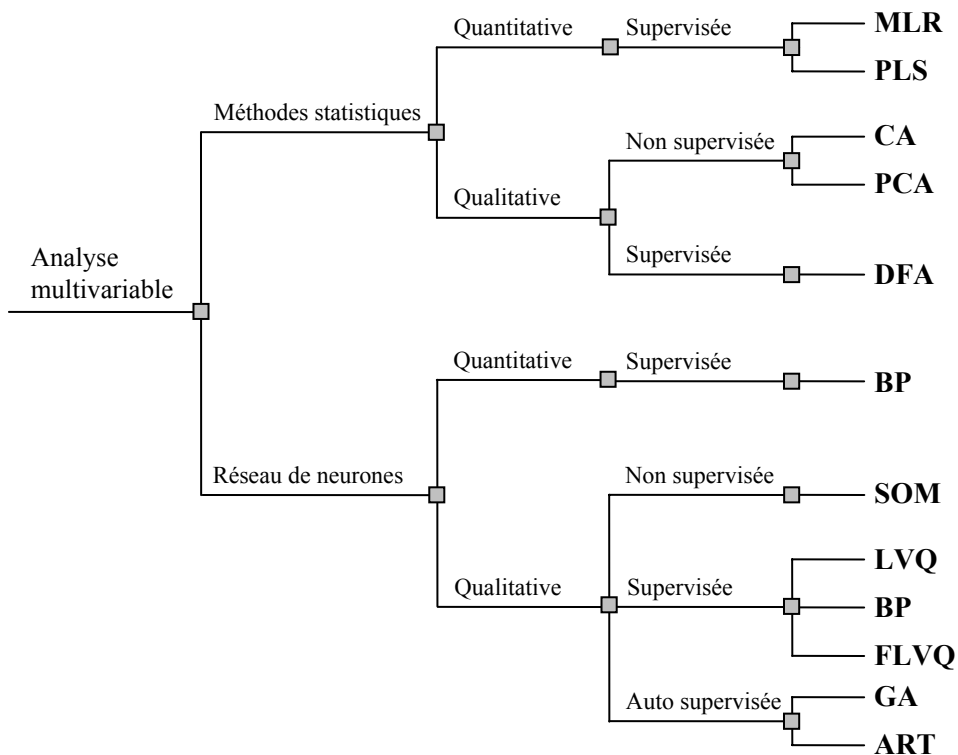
Analyse multivariable

Méthodes statistiques

Quantitative

Supervisée

MLR

PLS

Qualitative

Non supervisée

CA

PCA

Supervisée

DFA

Réseau de neurones

Quantitative

Supervisée

BP

Qualitative

Non supervisée

SOM

Supervisée

LVQ

BP

FLVQ

Auto supervisée

GA

ART